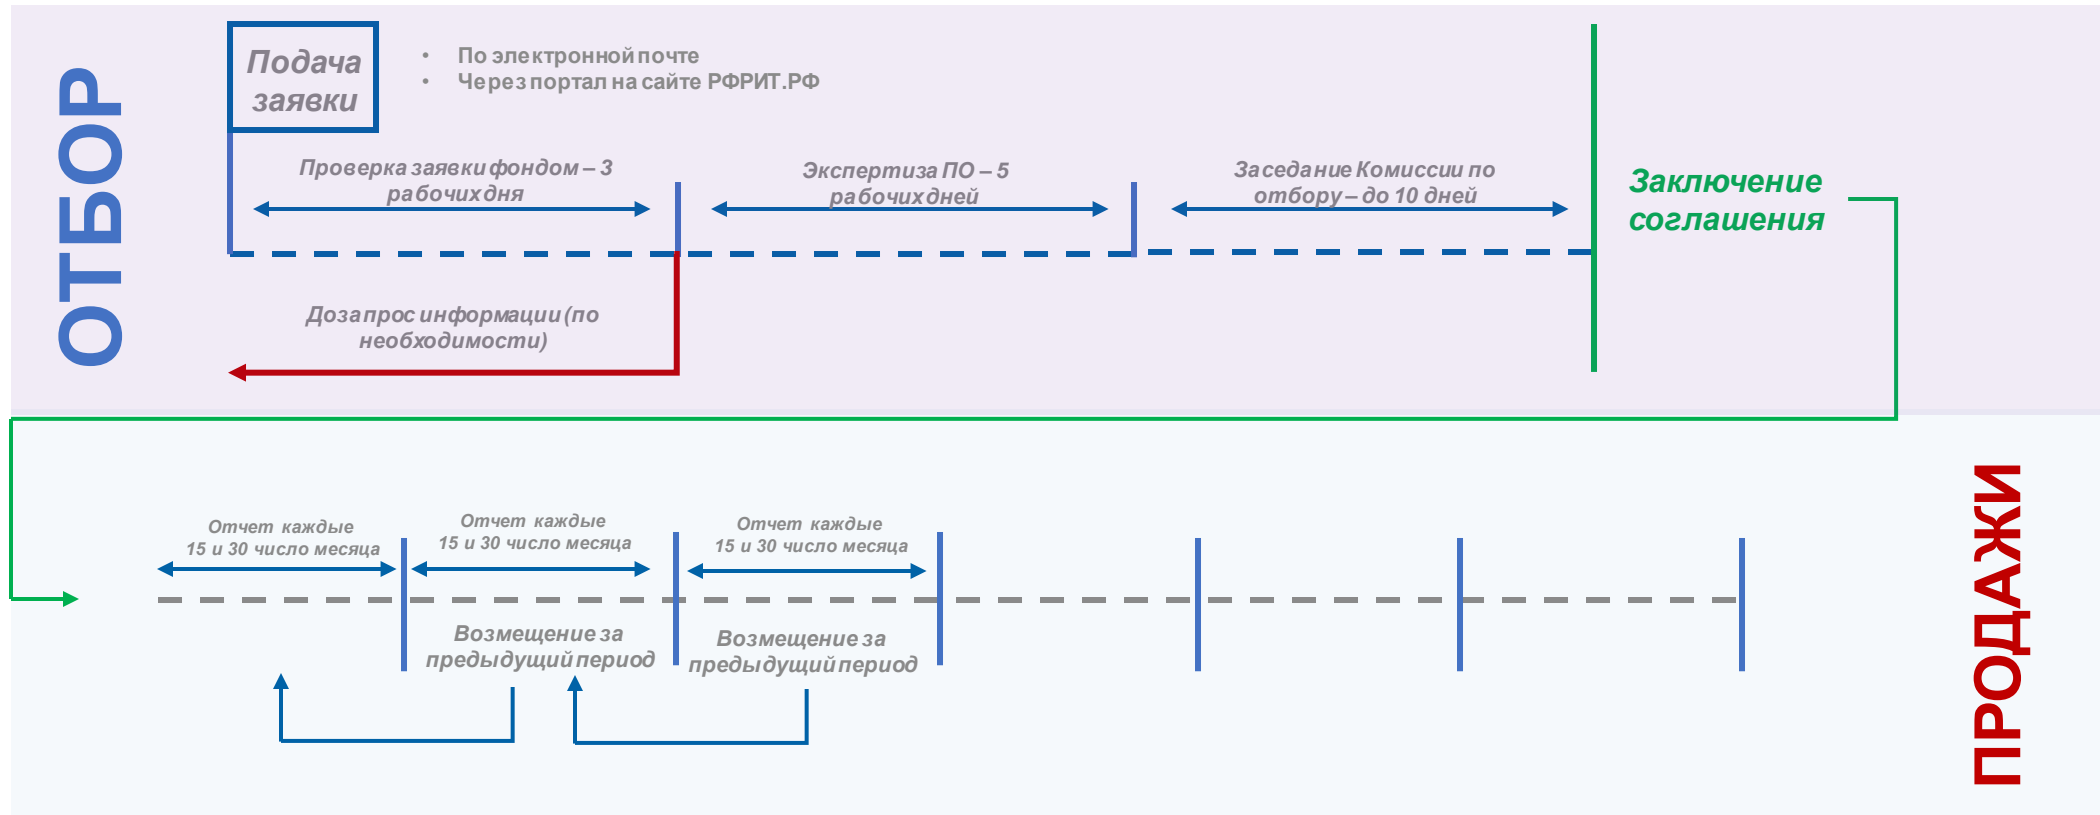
ОТБОР

Подача заявки

• По электронной почте
• Через портал на сайте РФРИТ.РФ

Проверка заявки фондом – 3 рабочих дня

Экспертиза ПО – 5 рабочих дней

Заседание Комиссии по отбору – до 10 дней

Заключение соглашения

Дозапрос информации (по необходимости)

Отчет каждые 15 и 30 число месяца

Отчет каждые 15 и 30 число месяца

Отчет каждые 15 и 30 число месяца

Возмещение за предыдущий период

Возмещение за предыдущий период

ПРОДАЖИ